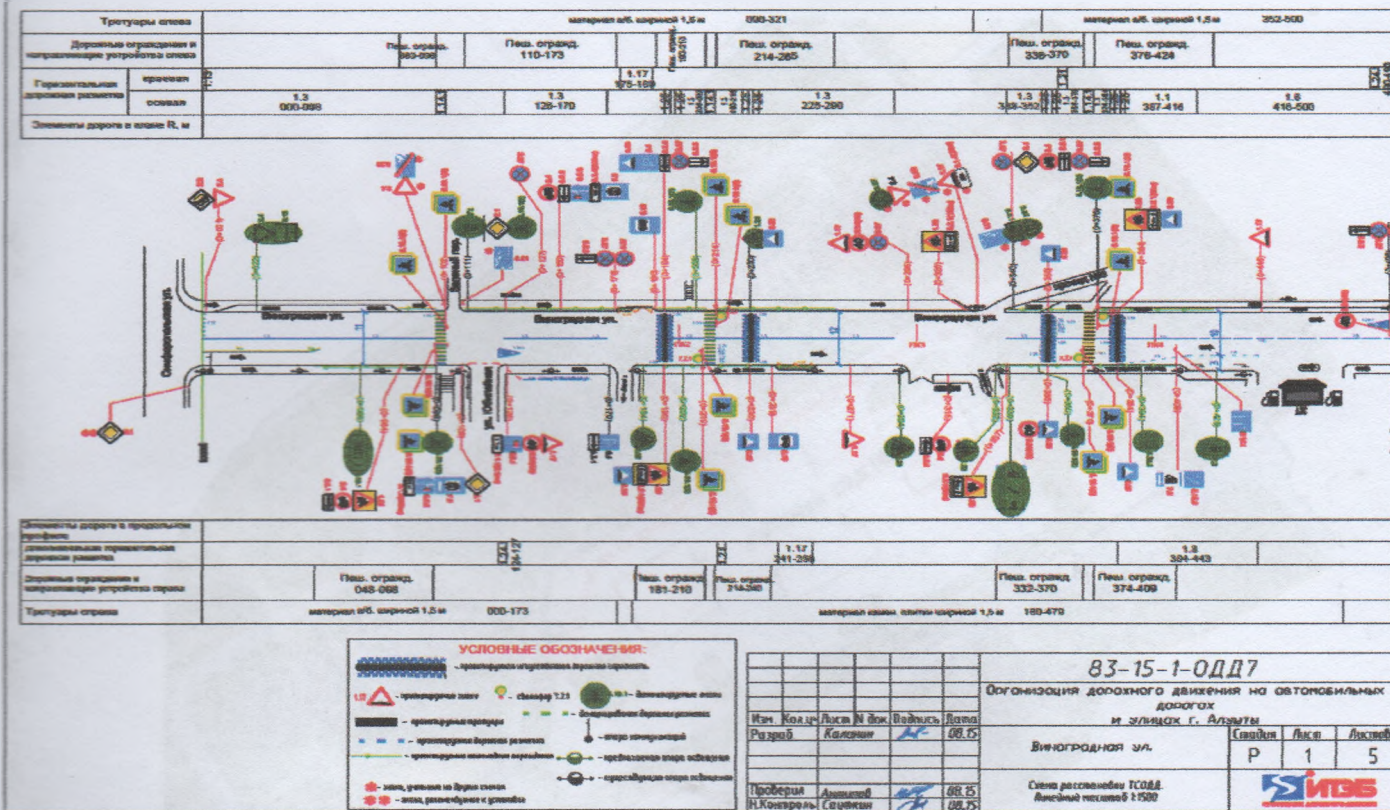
| Тротуары слева | материал а/б. шириной 1,5 м 000-321 | материал а/б. шириной 1,5 м 352-500 |
|---|---|---|
| Дорожные ограждения и направляющие устройства слева | Пеш. огражд. 000-098 · Пеш. огражд. 110-173 · Пеш. огражд. 214-285 | Пеш. огражд. 338-370 · Пеш. огражд. 376-424 |
| Горизонтальная дорожная разметка: краевая | 1.17 175-189 | |
| осевая | 1.3 000-098 · 1.3 128-170 · 1.3 225-290 | 1.3 333-352 · 1.1 367-416 · 1.6 416-500 |
| Элементы дороги в плане R, м | | |

Ономарёвская ул.

Виноградная ул.

Виноградная ул.

Виноградная ул.

Базарный пер.

ул. Юбилейная

| Элементы дороги в продольном профиле | | | |
|---|---|---|---|
| Горизонтальная дорожная разметка | 1.14 124-127 | 1.17 241-256 | 1.8 384-443 |
| Дорожные ограждения и направляющие устройства справа | Пеш. огражд. 048-098 | Пеш. огражд. 181-210 · Пеш. огражд. 214-240 | Пеш. огражд. 332-370 · Пеш. огражд. 374-409 |
| Тротуары справа | материал а/б. шириной 1,5 м 000-173 | материал камн. плитки шириной 1,5 м 180-470 | |

УСЛОВНЫЕ ОБОЗНАЧЕНИЯ:
– проектируемое искусственное дорожное покрытие
1.23 – проектируемые знаки
– светофор Т.1.2
– существующие знаки
– проектируемые ограждения
– демонтируемая дорожная разметка
– проектируемая дорожная разметка
– опора коммуникаций
– проектируемая пешеходная ограждения
– проектируемая опора освещения
– существующая опора освещения
– знак, установка на другую сторону
– знак, размещаемые к установке

83-15-1-ОДД7
Организация дорожного движения на автомобильных дорогах и улицах г. Алушты

| Изм. | Кол.уч | Лист | N док. | Подпись | Дата |
|---|---|---|---|---|---|
| Разраб | Калинин | | | | 08.15 |
| Проверил | Ананьев | | | | 08.15 |
| Н.Контроль | Семякин | | | | 08.15 |

Виноградная ул.

| Стадия | Лист | Листов |
|---|---|---|
| Р | 1 | 5 |

Схема расстановки ТСОДД. Линейный масштаб 1:500

ИТЭБ